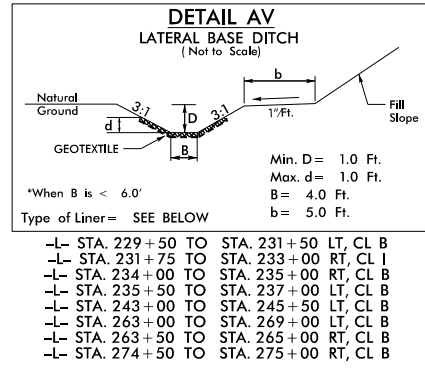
DETAIL AV
LATERAL BASE DITCH
(Not to Scale)

b

Natural Ground

3:1

3:1

1"/Ft.

Fill Slope

D

d

GEOTEXTILE

B

Min. D = 1.0 Ft.
Max. d = 1.0 Ft.
B = 4.0 Ft.
b = 5.0 Ft.

*When B is < 6.0'

Type of Liner = SEE BELOW

–L– STA. 229+50 TO STA. 231+50 LT, CL B
–L– STA. 231+75 TO STA. 233+00 RT, CL I
–L– STA. 234+00 TO STA. 235+00 RT, CL B
–L– STA. 235+50 TO STA. 237+00 LT, CL B
–L– STA. 243+00 TO STA. 245+50 LT, CL B
–L– STA. 263+00 TO STA. 269+00 LT, CL B
–L– STA. 263+50 TO STA. 265+00 RT, CL B
–L– STA. 274+50 TO STA. 275+00 RT, CL B